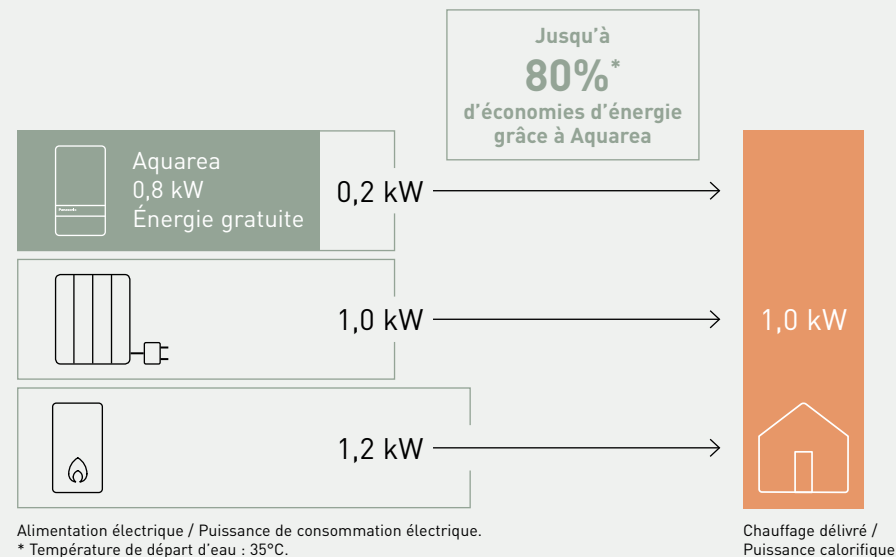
Jusqu'à
80%*
d'économies d'énergie grâce à Aquarea

Panasonic

Aquarea
0,8 kW
Énergie gratuite

0,2 kW

1,0 kW

1,2 kW

1,0 kW

Alimentation électrique / Puissance de consommation électrique.
* Température de départ d'eau : 35°C.

Chauffage délivré / Puissance calorifique